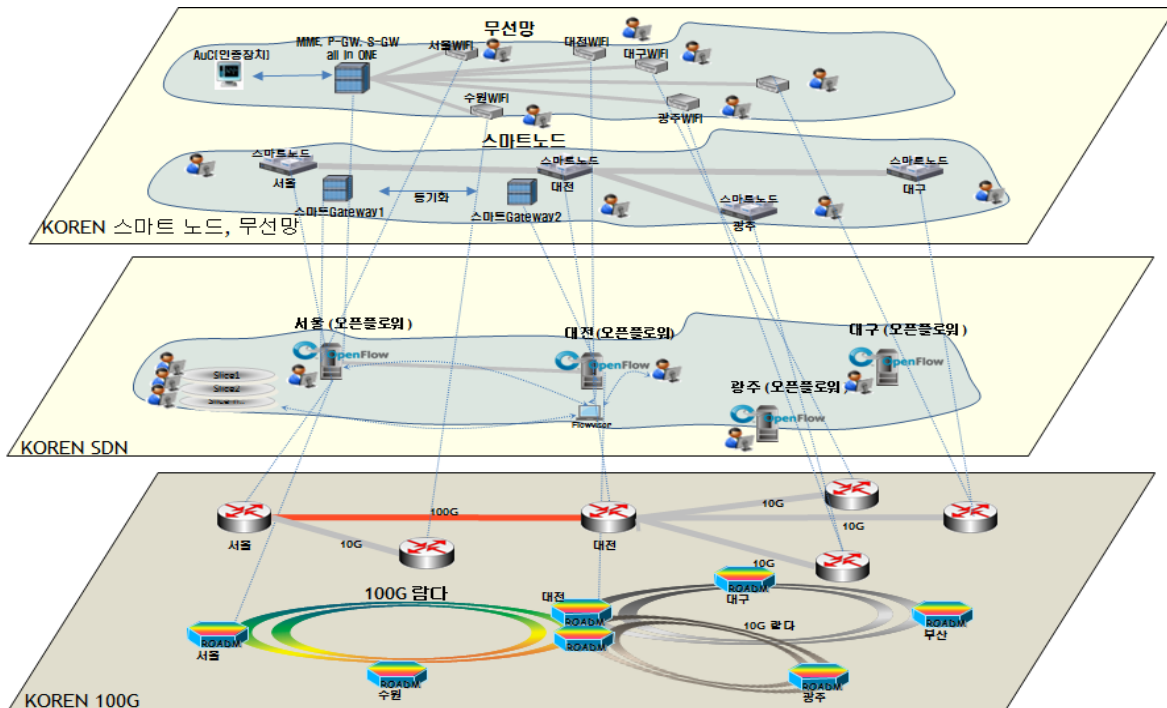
무선망
MME, P-GW, S-GW all in ONE
AuC(인증장치)
서울WiFi
대전WiFi
대구WiFi
수원WiFi
광주WiFi
스마트노드
스마트노드
서울
스마트Gateway1
동기화
스마트Gateway2
스마트노드
대전
스마트노드
광주
스마트노드
대구
KOREN 스마트 노드, 무선망

서울 (오픈플로워)
OpenFlow
Slice1
Slice2
Slice n
대전 (오픈플로워)
OpenFlow
Flowvisor
대구 (오픈플로워)
OpenFlow
광주 (오픈플로워)
OpenFlow
KOREN SDN

100G
서울
10G
대전
10G
10G
10G
100G 람다
대전
ROADM
대구
ROADM
ROADM
서울
ROADM
ROADM
10G 람다
ROADM
부산
ROADM
수원
ROADM
광주
KOREN 100G